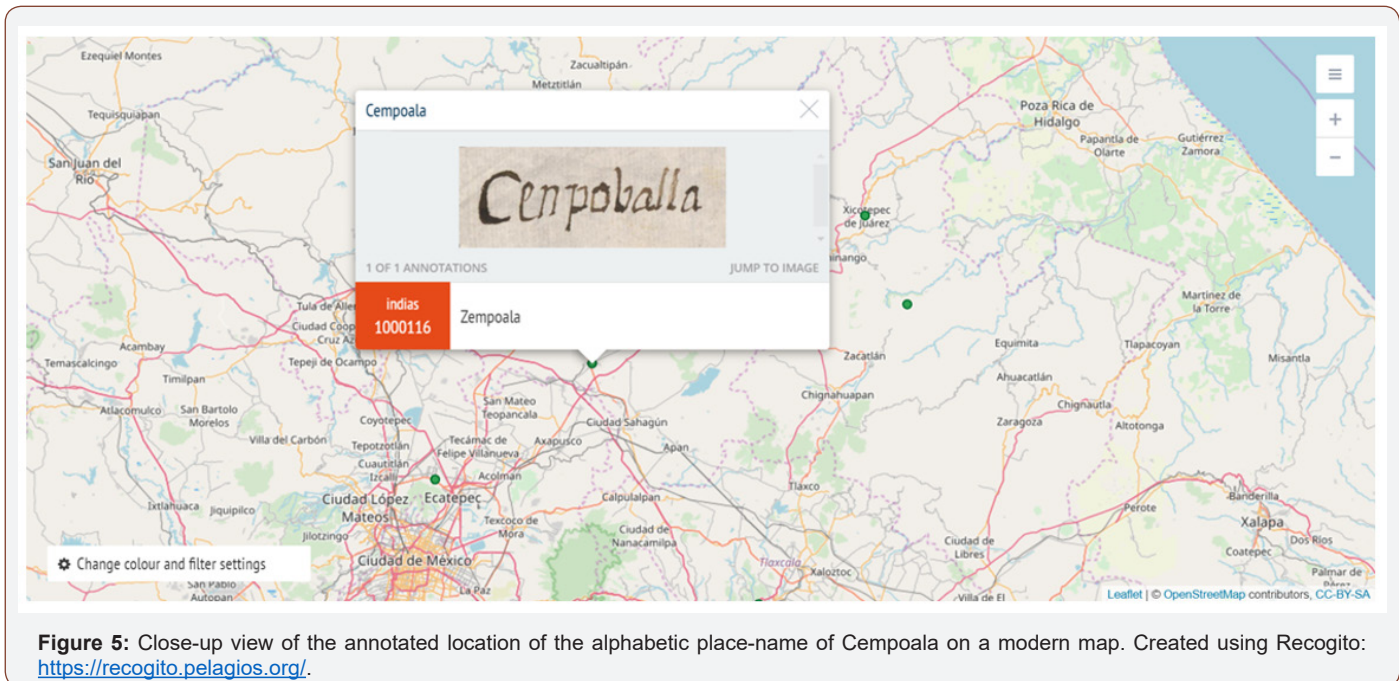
Cempoala

Cenpoballa

1 OF 1 ANNOTATIONS JUMP TO IMAGE

indias 1000116 Zempoala

Ezequiel Montes
Zacualtipán
Metztitlán
Tequisquiapan
San Juan del Río
Poza Rica de Hidalgo
Papantla de Olarte
Gutiérrez Zamora
Xicotepec de Juárez
Tula de Allende
Ciudad Cooperativa Cruz Azul
Acambay
Temascalcingo
Tepeji de Ocampo
Timilpan
Atlacomulco
San Bartolo Morelos
Villa del Carbón
Coyotepec
San Mateo Teopancala
Tepotzotlán
Cuautitlán
Tecámac de Felipe Villanueva
Axapusco
Ciudad Sahagún
Apan
Acolman
Ecatepec
Ciudad López Mateos
Ixtlahuaca
Jiquipilco
Jilotzingo
Texcoco de Mora
Calpulalpan
Ciudad de Nanacamilpa
Ciudad de México
San Pablo Autopan
La Paz
Tlaxco
Tlaxcala
Xaloztoc
Zacatlán
Chignahuapan
Martínez de la Torre
Equimita
Tlapacoyan
Misantla
Ahuacatlán
Chignautla
Zaragoza
Altotonga
Perote
Banderilla
Xalapa
Coatepec
Dos Ríos
Palmar de Bravo
Ciudad de Libres
Villa de El

Change colour and filter settings

Leaflet | © OpenStreetMap contributors, CC-BY-SA

Figure 5: Close-up view of the annotated location of the alphabetic place-name of Cempoala on a modern map. Created using Recogito: https://recogito.pelagios.org/.